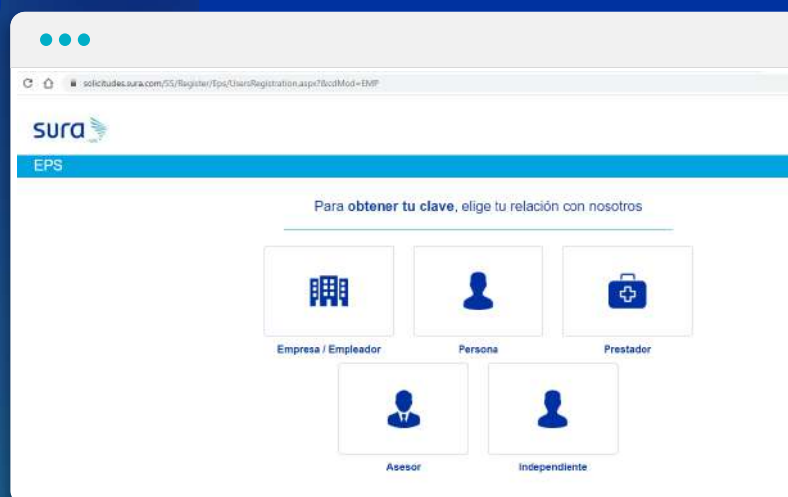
solicitudes.sura.com/SS/Register/Eps/UsersRegistration.aspx?&cdMod=EMP

sura

EPS

Para obtener tu clave, elige tu relación con nosotros

Empresa / Empleador

Persona

Prestador

Asesor

Independiente